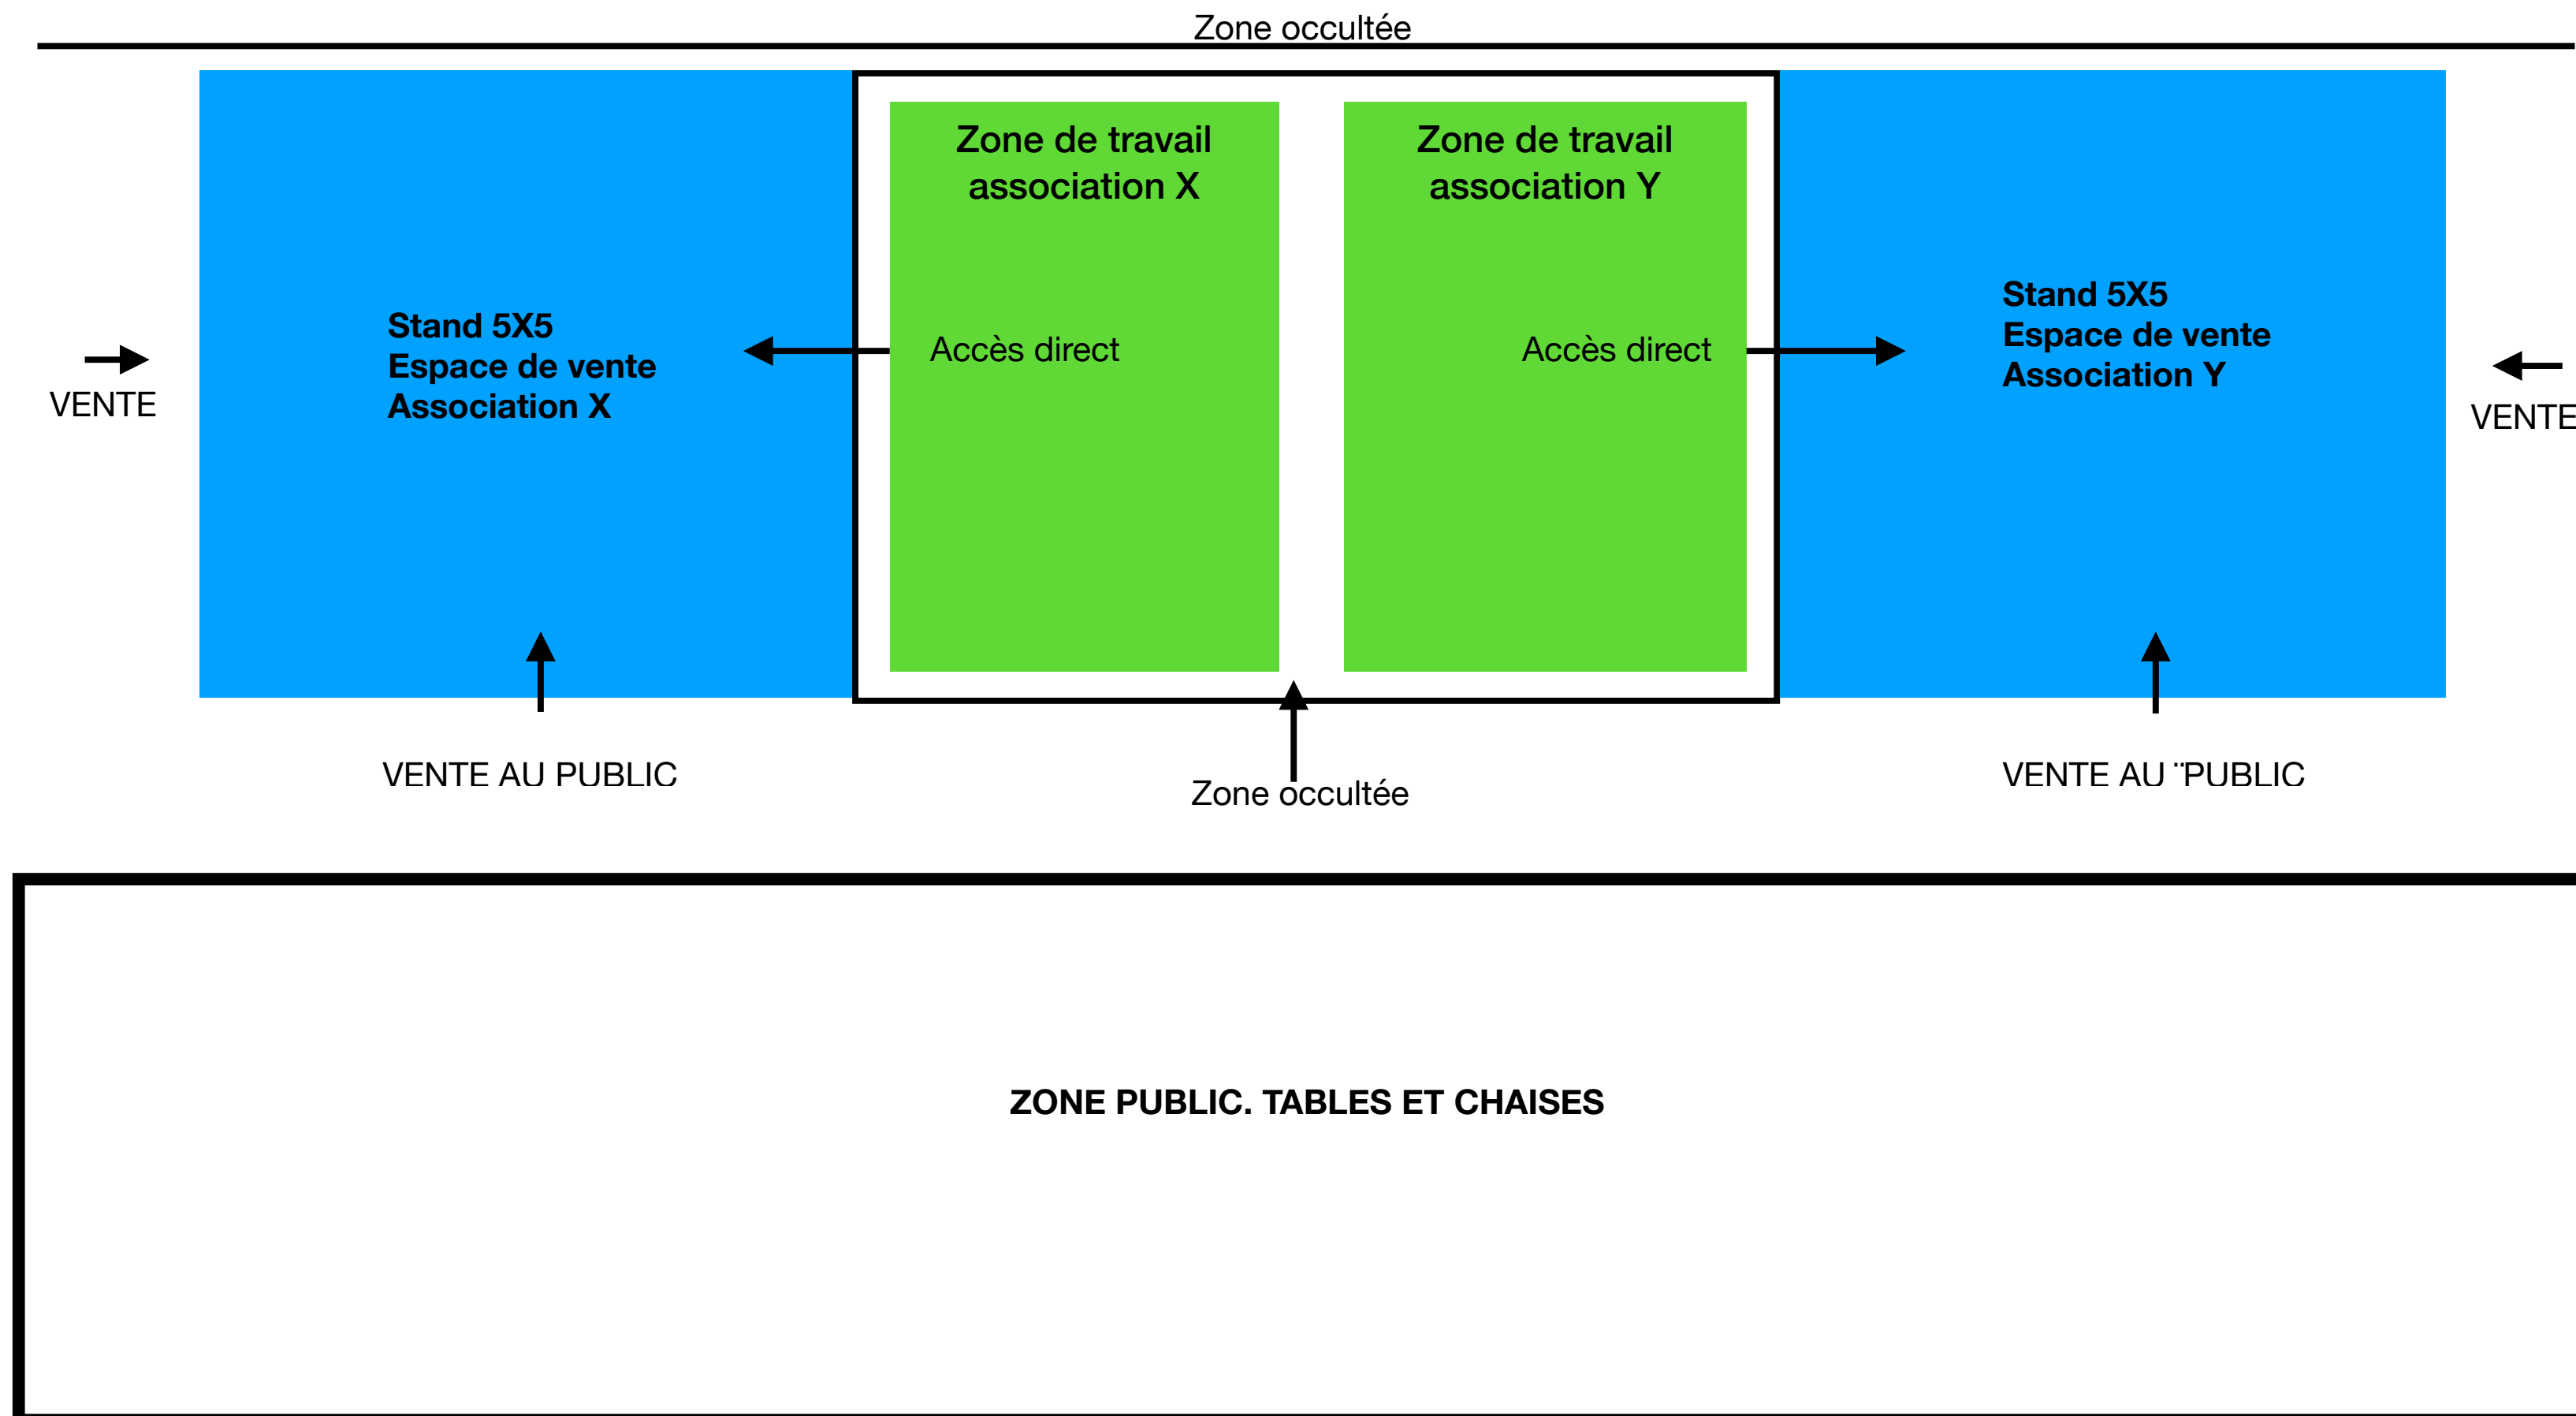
Zone occultée

Zone de travail association X

Zone de travail association Y

Stand 5X5
Espace de vente
Association X

Accès direct

Accès direct

Stand 5X5
Espace de vente
Association Y

VENTE

VENTE

VENTE AU PUBLIC

Zone occultée

VENTE AU ¨PUBLIC

ZONE PUBLIC. TABLES ET CHAISES